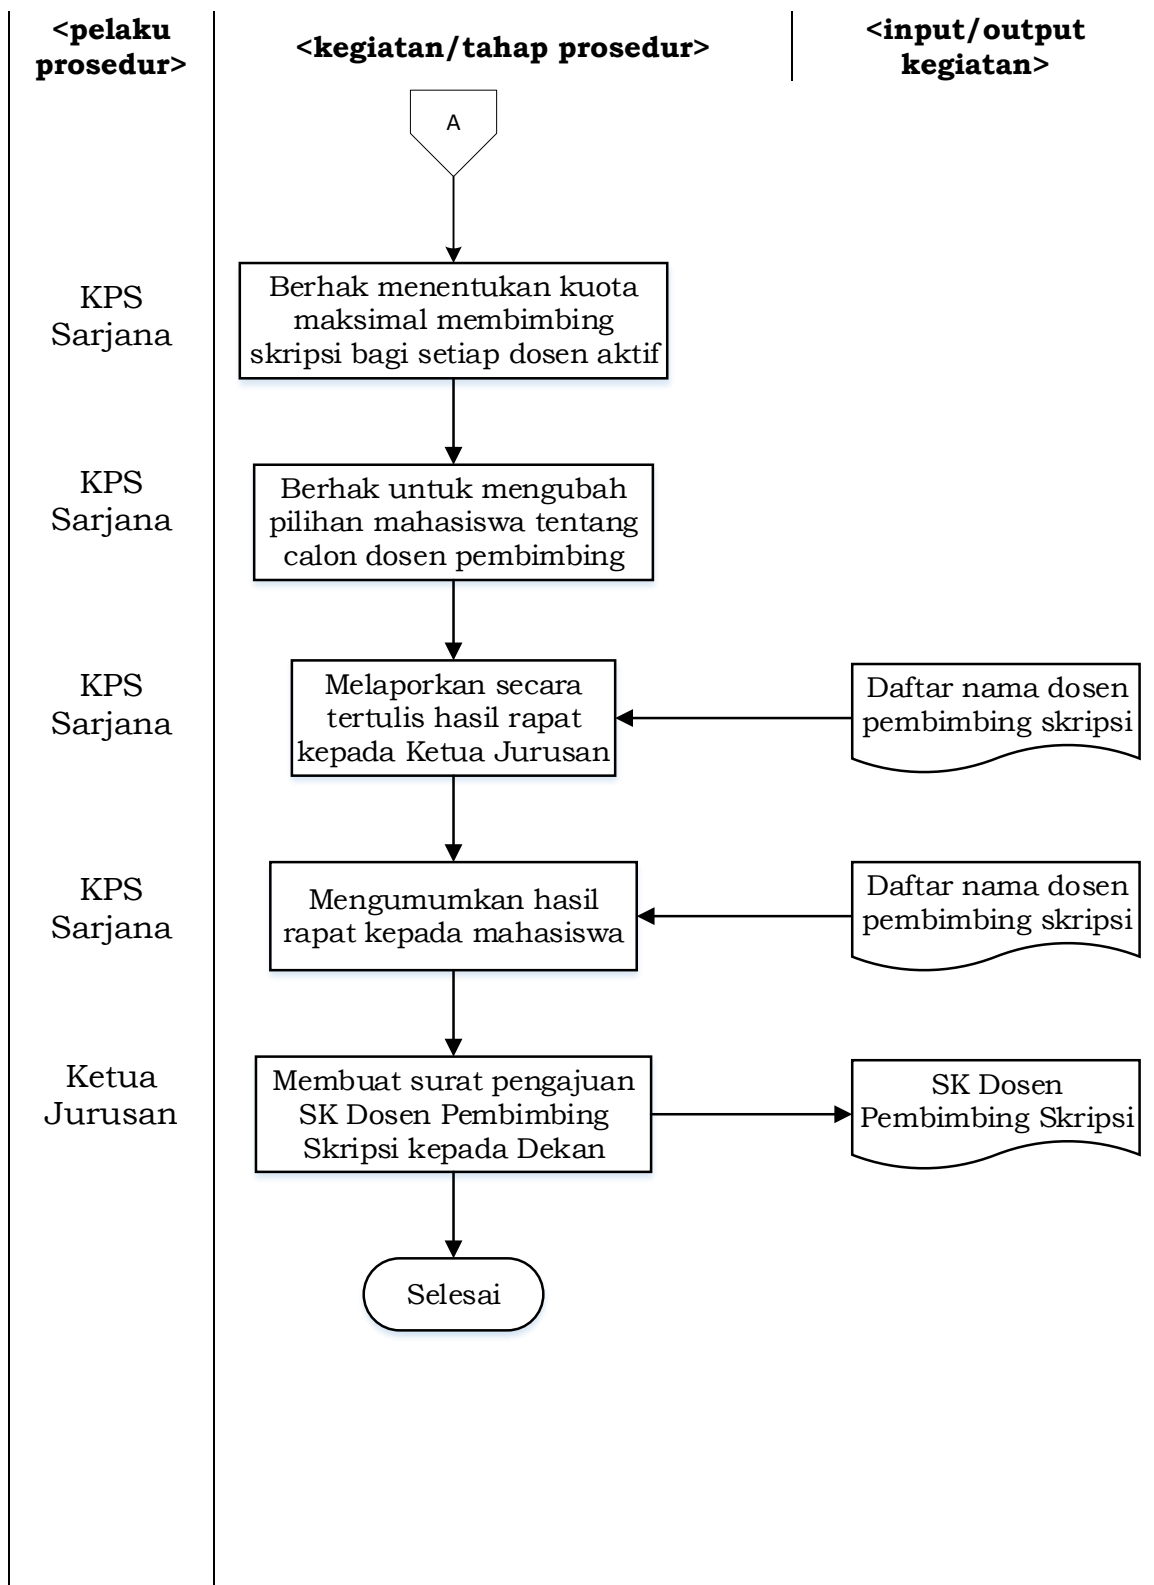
<pelaku prosedur>

<kegiatan/tahap prosedur>

<input/output kegiatan>

A

KPS Sarjana

Berhak menentukan kuota maksimal membimbing skripsi bagi setiap dosen aktif

KPS Sarjana

Berhak untuk mengubah pilihan mahasiswa tentang calon dosen pembimbing

KPS Sarjana

Melaporkan secara tertulis hasil rapat kepada Ketua Jurusan

Daftar nama dosen pembimbing skripsi

KPS Sarjana

Mengumumkan hasil rapat kepada mahasiswa

Daftar nama dosen pembimbing skripsi

Ketua Jurusan

Membuat surat pengajuan SK Dosen Pembimbing Skripsi kepada Dekan

SK Dosen Pembimbing Skripsi

Selesai